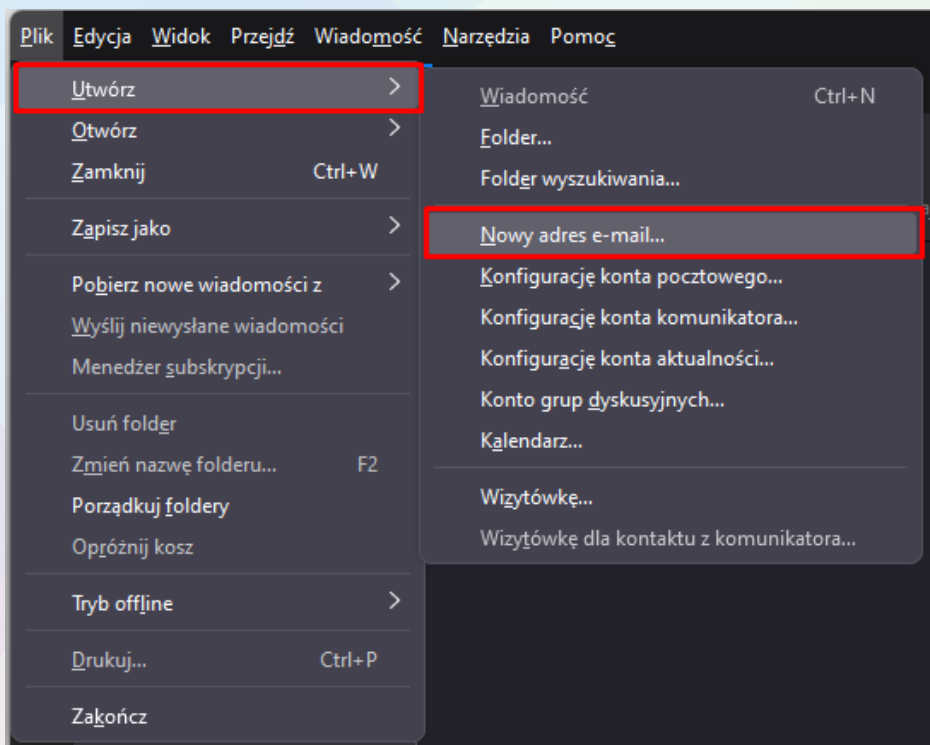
Plik Edycja Widok Przejdź Wiadomość Narzędzia Pomoc

Utwórz
Otwórz
Zamknij Ctrl+W
Zapisz jako
Pobierz nowe wiadomości z
Wyślij niewysłane wiadomości
Menedżer subskrypcji...
Usuń folder
Zmień nazwę folderu... F2
Porządkuj foldery
Opróżnij kosz
Tryb offline
Drukuj... Ctrl+P
Zakończ

Wiadomość Ctrl+N
Folder...
Folder wyszukiwania...
Nowy adres e-mail...
Konfigurację konta pocztowego...
Konfigurację konta komunikatora...
Konfigurację konta aktualności...
Konto grup dyskusyjnych...
Kalendarz...
Wizytówkę...
Wizytówkę dla kontaktu z komunikatora...